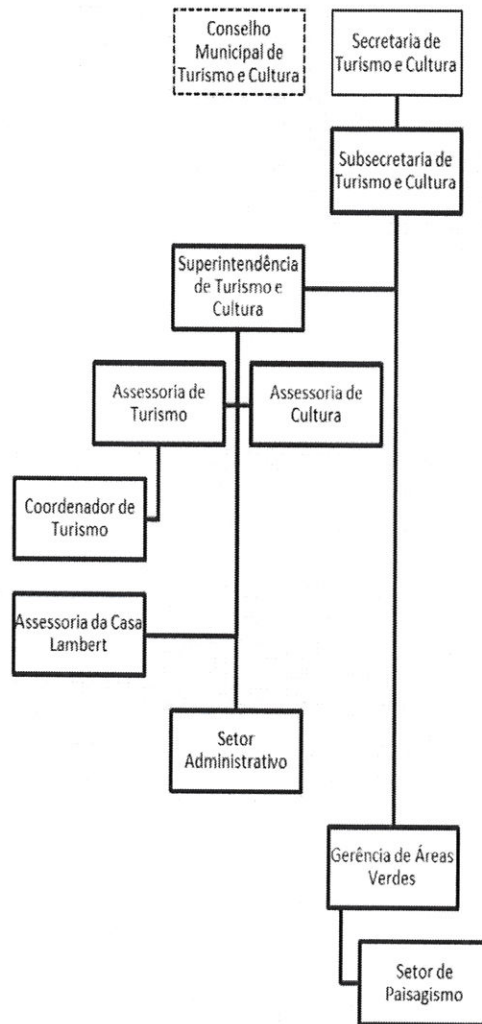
Conselho Municipal de Turismo e Cultura

Secretaria de Turismo e Cultura

Subsecretaria de Turismo e Cultura

Superintendência de Turismo e Cultura

Assessoria de Turismo

Assessoria de Cultura

Coordenador de Turismo

Assessoria da Casa Lambert

Setor Administrativo

Gerência de Áreas Verdes

Setor de Paisagismo